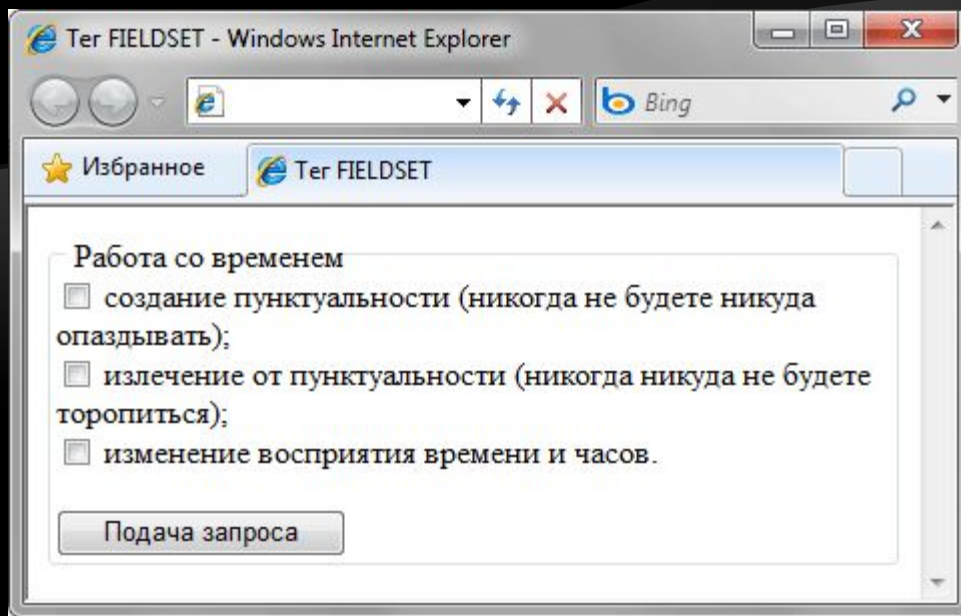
Тег FIELDSET - Windows Internet Explorer

Bing

Избранное

Тег FIELDSET

Работа со временем

создание пунктуальности (никогда не будете никуда опаздывать);

излечение от пунктуальности (никогда никуда не будете торопиться);

изменение восприятия времени и часов.

Подача запроса